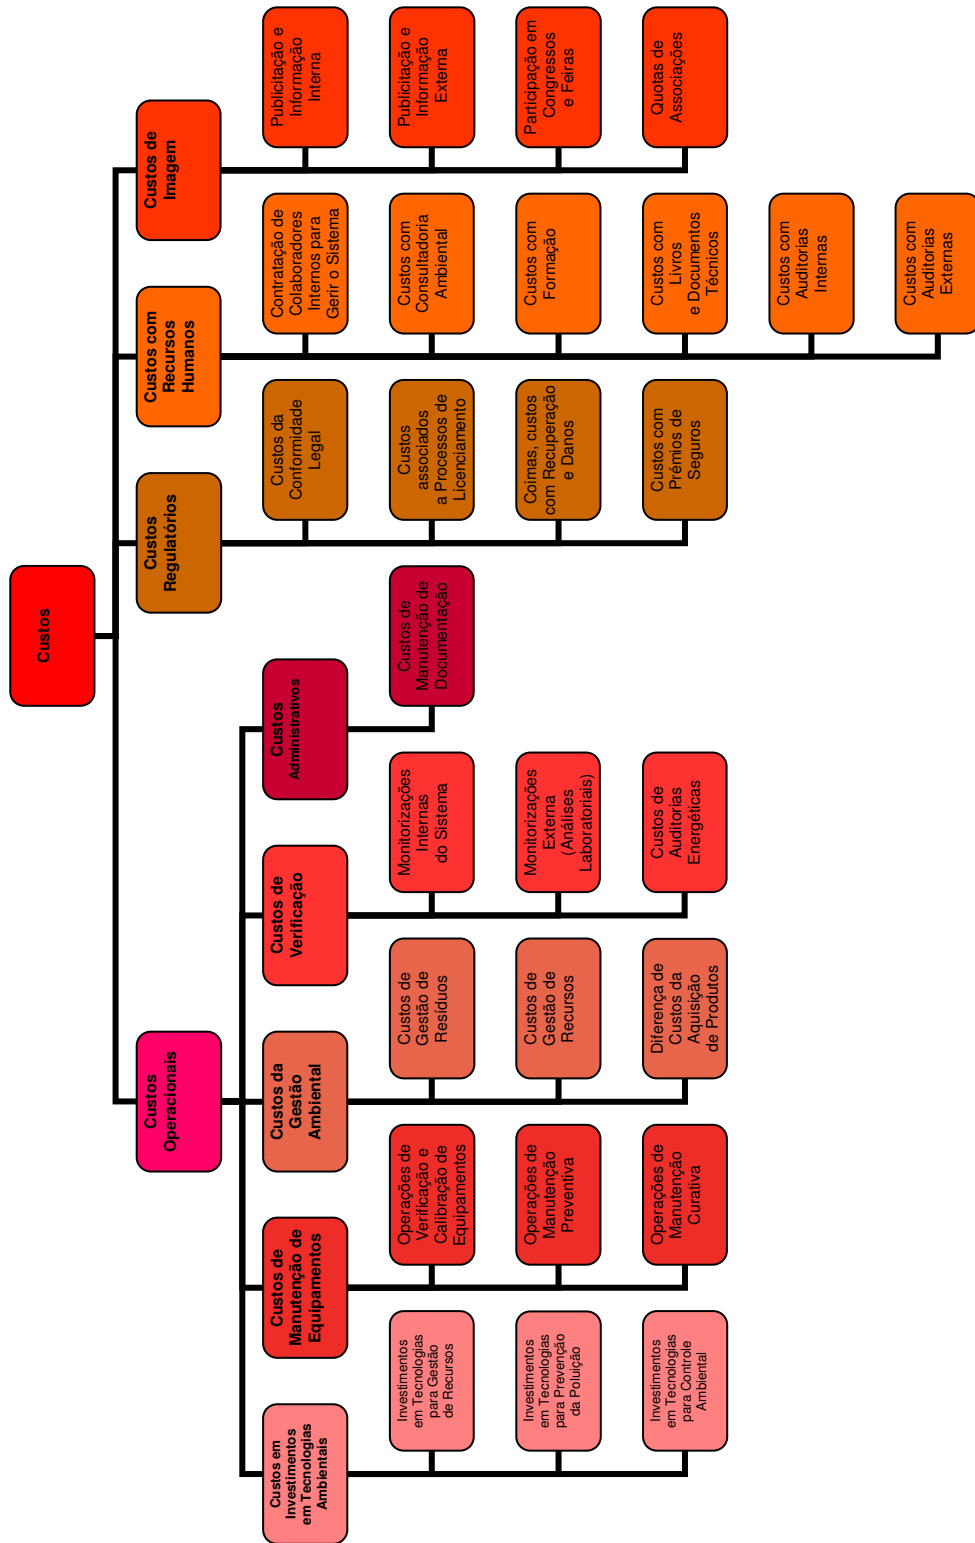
Custos

Custos de Imagem

Publicitação e Informação Interna

Publicitação e Informação Externa

Participação em Congressos e Feiras

Quotas de Associações

Custos com Recursos Humanos

Contratação de Colaboradores Internos para Gerir o Sistema

Custos com Consultadoria Ambiental

Custos com Formação

Custos com Livros e Documentos Técnicos

Custos com Auditorias Internas

Custos com Auditorias Externas

Custos Regulatórios

Custos da Conformidade Legal

Custos associados a Processos de Licenciamento

Coimas, custos com Recuperação e Danos

Custos com Prémios de Seguros

Custos Operacionais

Custos Administrativos

Custos de Manutenção de Documentação

Custos de Verificação

Monitorizações Internas do Sistema

Monitorizações Externa (Análises Laboratoriais)

Custos de Auditorias Energéticas

Custos da Gestão Ambiental

Custos de Gestão de Resíduos

Custos de Gestão de Recursos

Diferença de Custos da Aquisição de Produtos

Custos de Manutenção de Equipamentos

Operações de Verificação e Calibração de Equipamentos

Operações de Manutenção Preventiva

Operações de Manutenção Curativa

Custos em Investimentos em Tecnologias Ambientais

Investimentos em Tecnologias para Gestão de Recursos

Investimentos em Tecnologias para Prevenção da Poluição

Investimentos em Tecnologias para Controle Ambiental